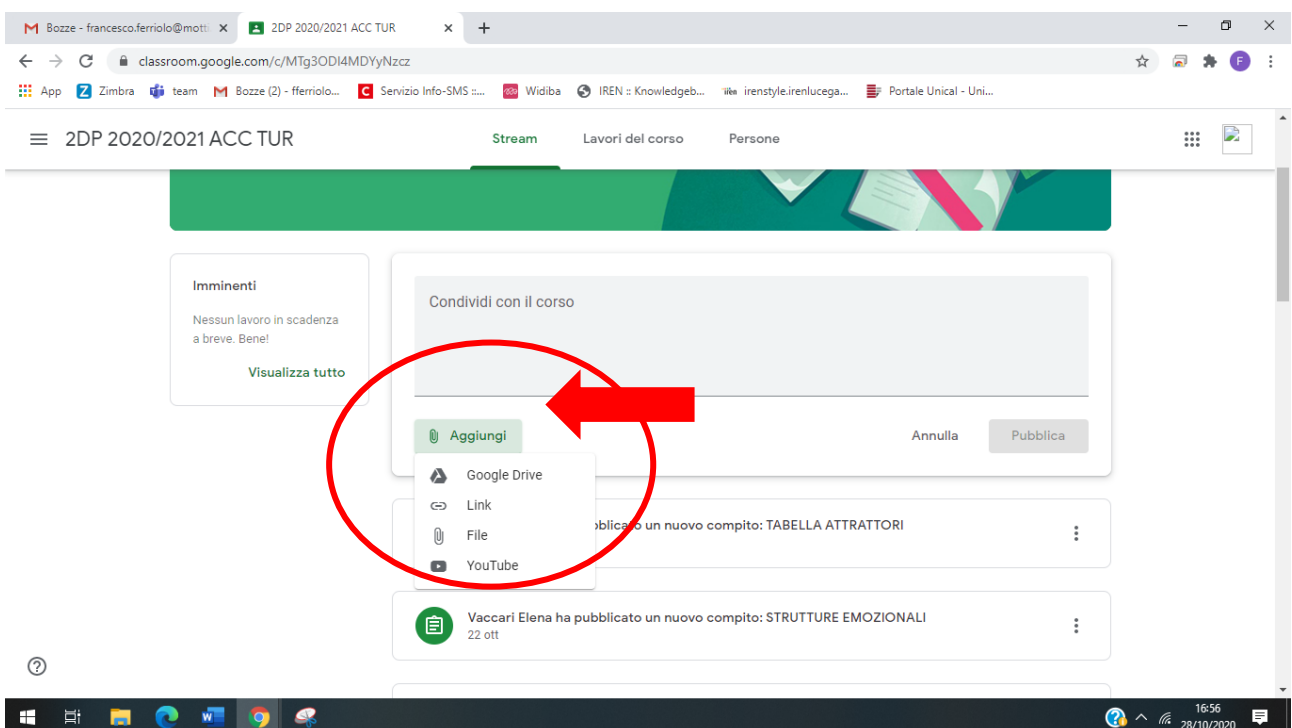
Bozze - francesco.ferriolo@mott
2DP 2020/2021 ACC TUR
classroom.google.com/c/MTg3ODI4MDYyNzcz
App Zimbra team Bozze (2) - fferriolo... Servizio Info-SMS :... Widiba IREN :: Knowledgeb... irenstyle.irenlucega... Portale Unical - Uni...

2DP 2020/2021 ACC TUR
Stream Lavori del corso Persone

Imminenti
Nessun lavoro in scadenza a breve. Bene!
Visualizza tutto

Condividi con il corso

Aggiungi
Annulla Pubblica

Google Drive
Link
File
YouTube

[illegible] pubblicato un nuovo compito: TABELLA ATTRATTORI

Vaccari Elena ha pubblicato un nuovo compito: STRUTTURE EMOZIONALI
22 ott

16:56
28/10/2020